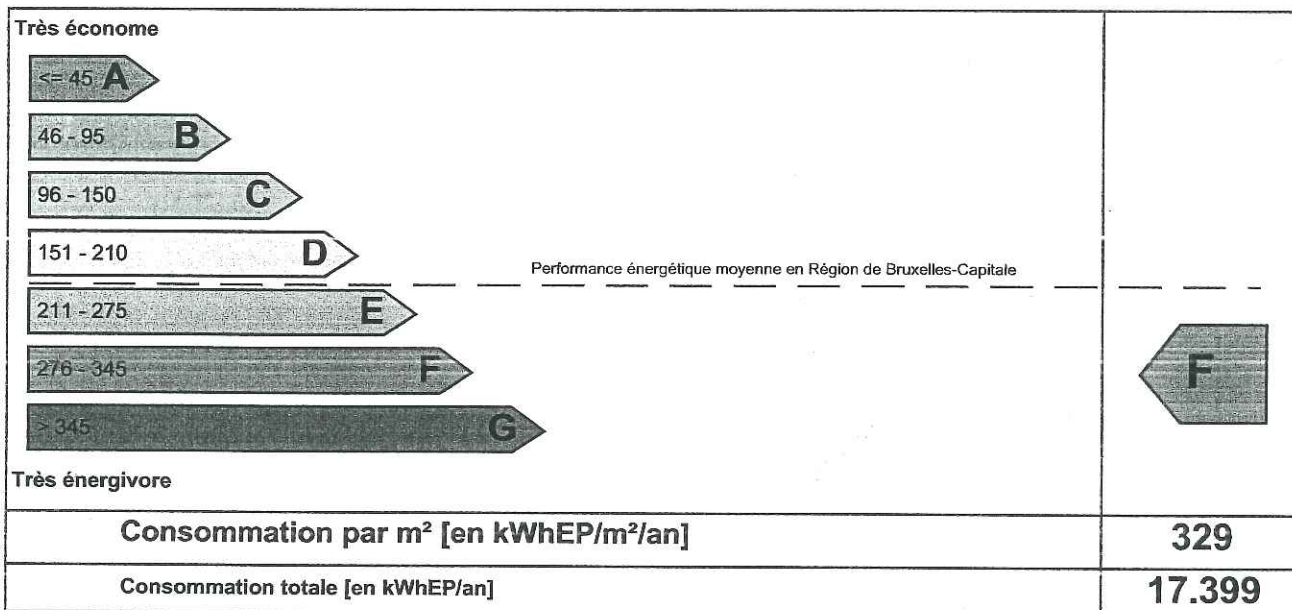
Très économe

<= 45 A

46 - 95 B

96 - 150 C

151 - 210 D

Performance énergétique moyenne en Région de Bruxelles-Capitale

211 - 275 E

276 - 345 F

> 345 G

F

Très énergivore

| Consommation par m² [en kWhEP/m²/an] | 329 |
|---|---|
| Consommation totale [en kWhEP/an] | 17.399 |